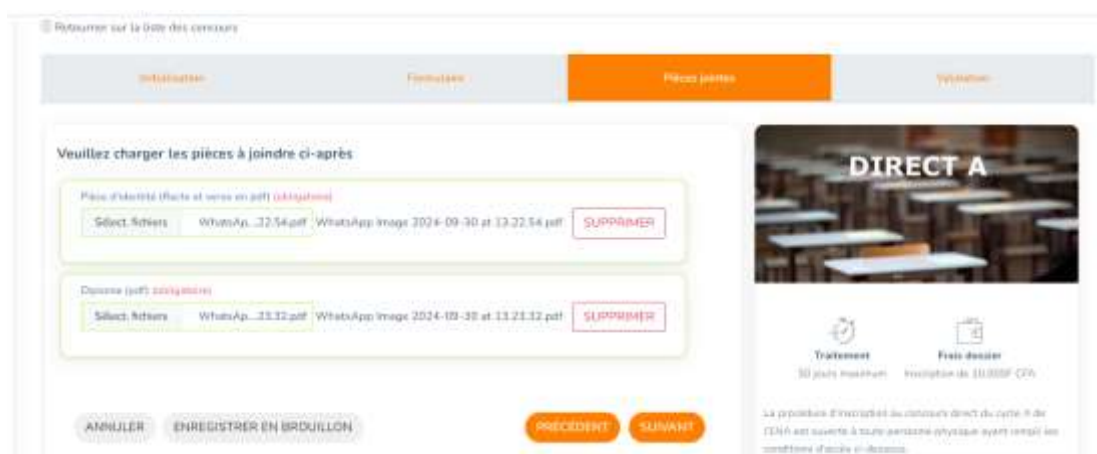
Retourner sur la liste des concours

Information

Formulaire

Pièces jointes

Validation

Veuillez charger les pièces à joindre ci-après

Pièce d'identité (Recto et verso en pdf) (obligatoire)

Sélect. fichiers WhatsAp...22.54.pdf WhatsApp Image 2024-09-30 at 13.22.54.pdf SUPPRIMER

Diplome (pdf) (obligatoire)

Sélect. fichiers WhatsAp...23.32.pdf WhatsApp Image 2024-09-30 at 13.23.32.pdf SUPPRIMER

ANNULER ENREGISTRER EN BROUILLON

PRÉCÉDENT SUIVANT

DIRECT A

Traitement
30 jours maximum

Frais dossier
Inscription de 10.000F CFA

La procédure d'inscription au concours direct du cycle A de l'ENA est ouverte à toute personne physique ayant rempli les conditions d'accès ci-dessous.